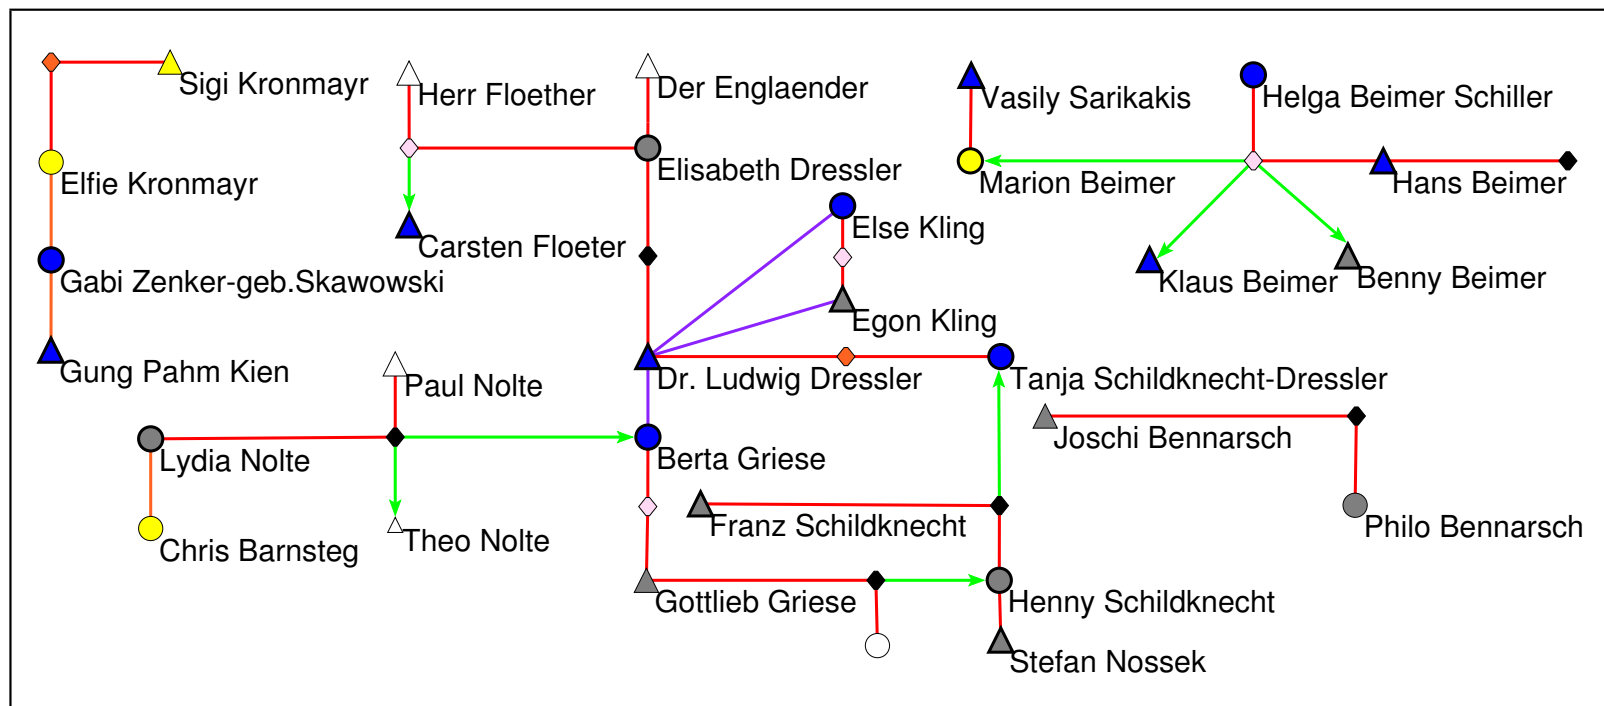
Sigi Kronmayr
Elfie Kronmayr
Gabi Zenker-geb.Skawowski
Gung Pahm Kien
Herr Floether
Carsten Floeter
Der Englaender
Elisabeth Dressler
Else Kling
Egon Kling
Dr. Ludwig Dressler
Tanja Schildknecht-Dressler
Vasily Sarikakis
Marion Beimer
Helga Beimer Schiller
Hans Beimer
Klaus Beimer
Benny Beimer
Paul Nolte
Lydia Nolte
Chris Barnsteg
Theo Nolte
Berta Griese
Franz Schildknecht
Gottlieb Griese
Henny Schildknecht
Stefan Nossek
Joschi Bennarsch
Philo Bennarsch